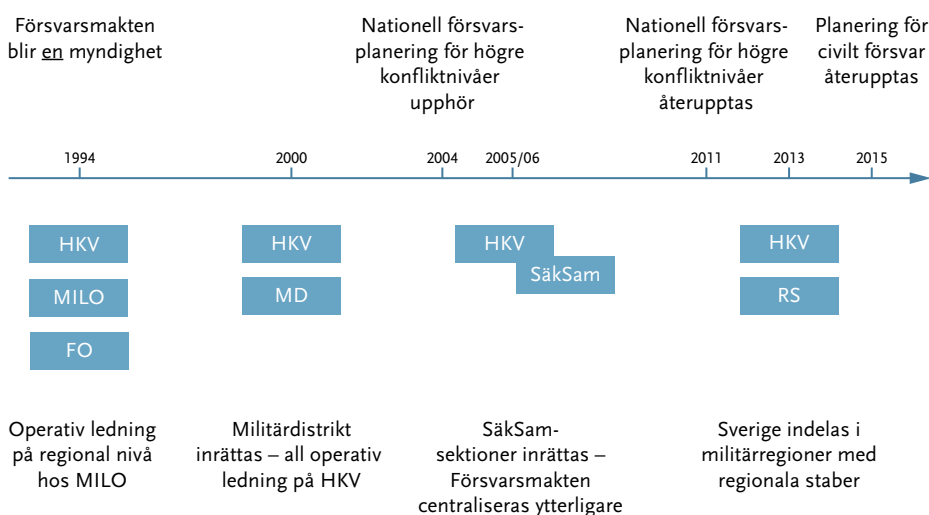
Försvarsmakten blir en myndighet

Nationell försvarsplanering för högre konfliktnivåer upphör

Nationell försvarsplanering för högre konfliktnivåer återupptas

Planering för civilt försvar återupptas

1994

2000

2004

2005/06

2011

2013

2015

HKV

MILO

FO

HKV

MD

HKV

SäkSam

HKV

RS

Operativ ledning på regional nivå hos MILO

Militärdistrikt inrättas – all operativ ledning på HKV

SäkSamsektioner inrättas – Försvarsmakten centraliseras ytterligare

Sverige indelas i militärregioner med regionala staber